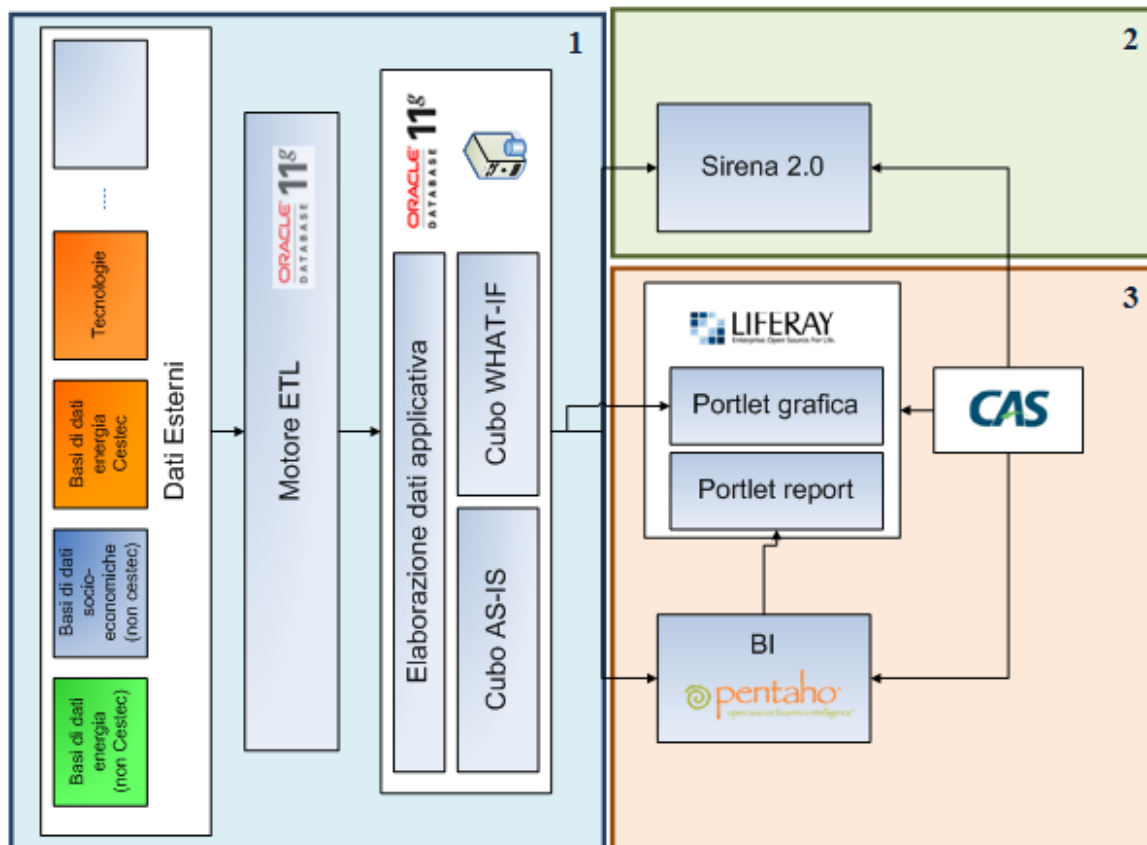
1

2

3

....

Tecnologie

Basi di dati energia Cestec

Basi di dati socio-economiche (non cestec)

Basi di dati energia (non Cestec)

Dati Esterni

ORACLE DATABASE 11g

Motore ETL

ORACLE DATABASE 11g

Elaborazione dati applicativa

Cubo WHAT-IF

Cubo AS-IS

Sirena 2.0

LIFERAY
Enterprise. Open Source. For Life.

Portlet grafica

Portlet report

CAS

BI

pentaho
open source business intelligence